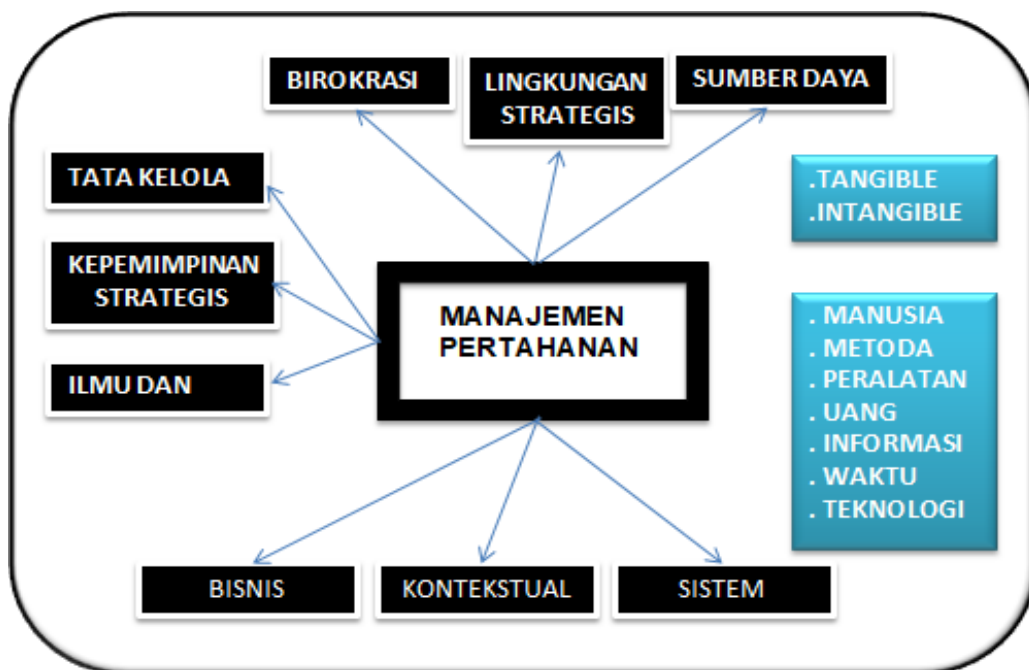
BIROKRASI

LINGKUNGAN STRATEGIS

SUMBER DAYA

TATA KELOLA

KEPEMIMPINAN STRATEGIS

ILMU DAN

MANAJEMEN PERTAHANAN

.TANGIBLE
.INTANGIBLE

. MANUSIA
. METODA
. PERALATAN
. UANG
. INFORMASI
. WAKTU
. TEKNOLOGI

BISNIS

KONTEKSTUAL

SISTEM